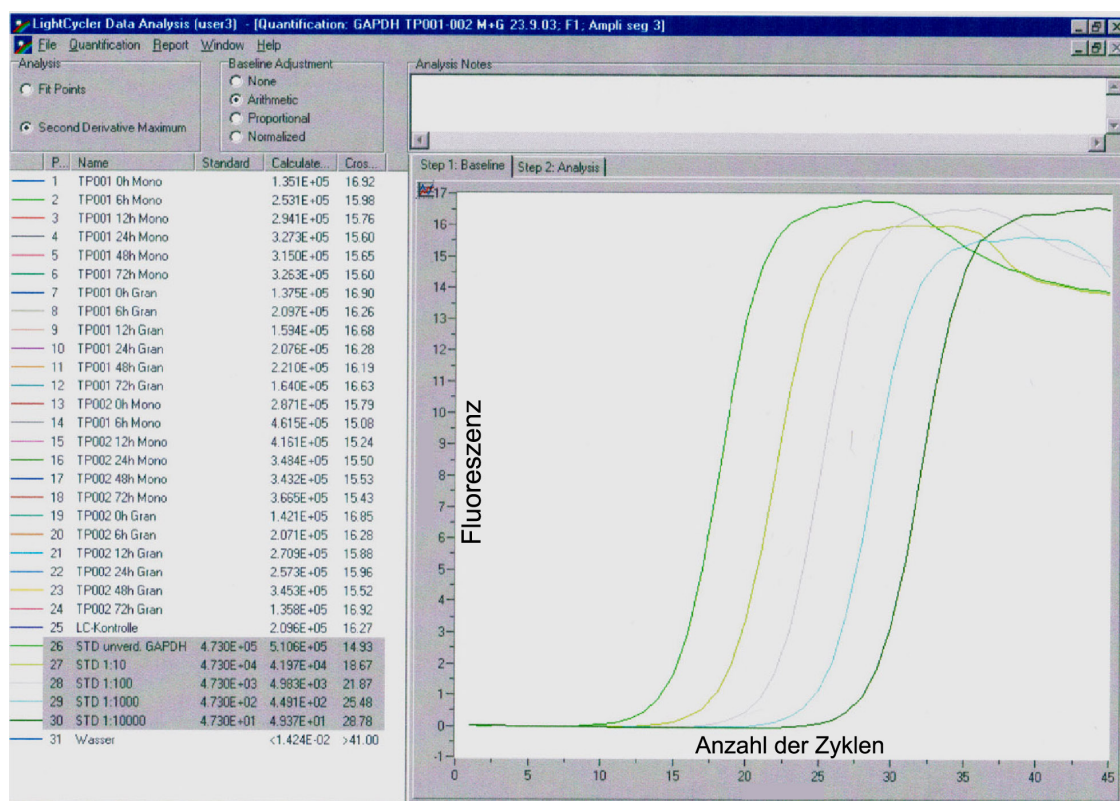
LightCycler Data Analysis (user3) - [Quantification: GAPDH TP001-002 M+G 23.9.03; F1; Ampli seg 3]

File Quantification Report Window Help

Analysis
Fit Points
Second Derivative Maximum

Baseline Adjustment
None
Arithmetic
Proportional
Normalized

Analysis Notes

| P... | Name | Standard | Calculate... | Cros... |
|---|---|---|---|---|
| 1 | TP001 0h Mono | | 1.351E+05 | 16.92 |
| 2 | TP001 6h Mono | | 2.531E+05 | 15.98 |
| 3 | TP001 12h Mono | | 2.941E+05 | 15.76 |
| 4 | TP001 24h Mono | | 3.273E+05 | 15.60 |
| 5 | TP001 48h Mono | | 3.150E+05 | 15.65 |
| 6 | TP001 72h Mono | | 3.263E+05 | 15.60 |
| 7 | TP001 0h Gran | | 1.375E+05 | 16.90 |
| 8 | TP001 6h Gran | | 2.097E+05 | 16.26 |
| 9 | TP001 12h Gran | | 1.594E+05 | 16.68 |
| 10 | TP001 24h Gran | | 2.076E+05 | 16.28 |
| 11 | TP001 48h Gran | | 2.210E+05 | 16.19 |
| 12 | TP001 72h Gran | | 1.640E+05 | 16.63 |
| 13 | TP002 0h Mono | | 2.871E+05 | 15.79 |
| 14 | TP001 6h Mono | | 4.615E+05 | 15.08 |
| 15 | TP002 12h Mono | | 4.161E+05 | 15.24 |
| 16 | TP002 24h Mono | | 3.484E+05 | 15.50 |
| 17 | TP002 48h Mono | | 3.432E+05 | 15.53 |
| 18 | TP002 72h Mono | | 3.665E+05 | 15.43 |
| 19 | TP002 0h Gran | | 1.421E+05 | 16.85 |
| 20 | TP002 6h Gran | | 2.071E+05 | 16.28 |
| 21 | TP002 12h Gran | | 2.709E+05 | 15.88 |
| 22 | TP002 24h Gran | | 2.573E+05 | 15.96 |
| 23 | TP002 48h Gran | | 3.453E+05 | 15.52 |
| 24 | TP002 72h Gran | | 1.358E+05 | 16.92 |
| 25 | LC-Kontrolle | | 2.096E+05 | 16.27 |
| 26 | STD unverd. GAPDH | 4.730E+05 | 5.106E+05 | 14.93 |
| 27 | STD 1:10 | 4.730E+04 | 4.197E+04 | 18.67 |
| 28 | STD 1:100 | 4.730E+03 | 4.983E+03 | 21.87 |
| 29 | STD 1:1000 | 4.730E+02 | 4.491E+02 | 25.48 |
| 30 | STD 1:10000 | 4.730E+01 | 4.937E+01 | 28.78 |
| 31 | Wasser | | <1.424E-02 | >41.00 |

Step 1: Baseline | Step 2: Analysis

17 16 15 14 13 12 11 10 9 8 7 6 5 4 3 2 1 0 -1

Fluoreszenz

Anzahl der Zyklen

0 5 10 15 20 25 30 35 40 45